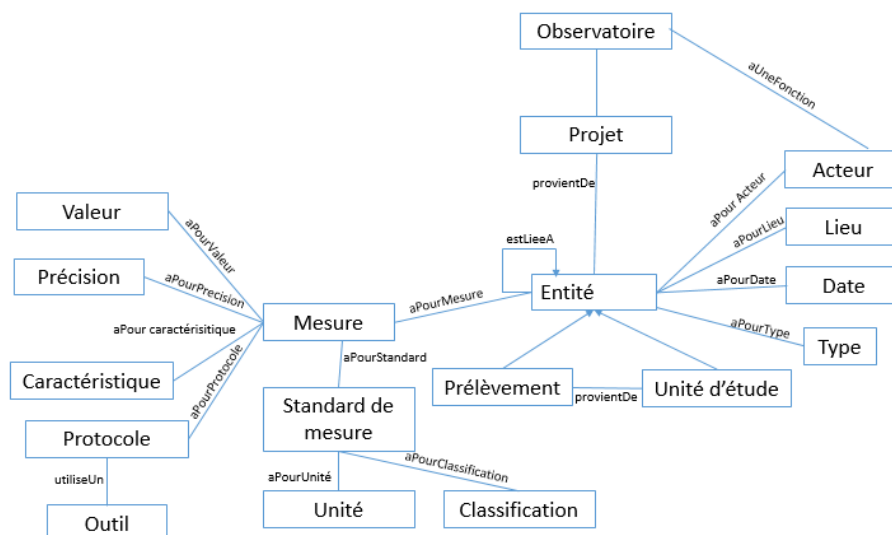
Observatoire

aUneFonction

Projet

provientDe

Acteur

aPour Acteur

Lieu

aPourLieu

estLieeA

Entité

aPourDate

Date

aPourType

Type

Valeur

aPourValeur

Précision

aPourPrecision

aPourMesure

Mesure

aPour caractérisitique

aPourProtocole

aPourStandard

Caractéristique

Prélèvement

provientDe

Unité d'étude

Protocole

Standard de mesure

utiliseUn

aPourUnité

aPourClassification

Unité

Classification

Outil